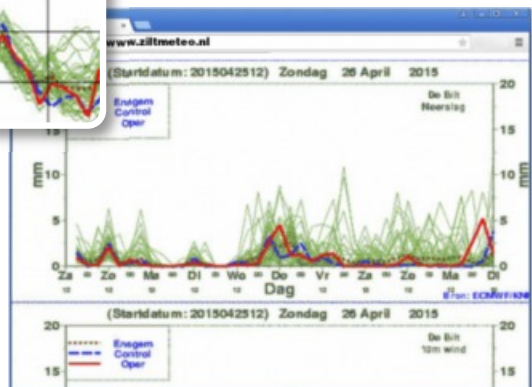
www.ziltmeteo.nl

(Startdatum: 2015042512) Zondag 26 April 2015

Ensgem
Control
Oper

De Bilt
Neerslag

20
15
10
5
0

mm

20
15
10
5
0

mm

Za Zo Ma Di Wo Do Vr Za Zo Ma Di

Dag

Bron: ECMWF/KNMI

(Startdatum: 2015042512) Zondag 26 April 2015

20
15

Ensgem
Control
Oper

De Bilt
10m wind

20
15